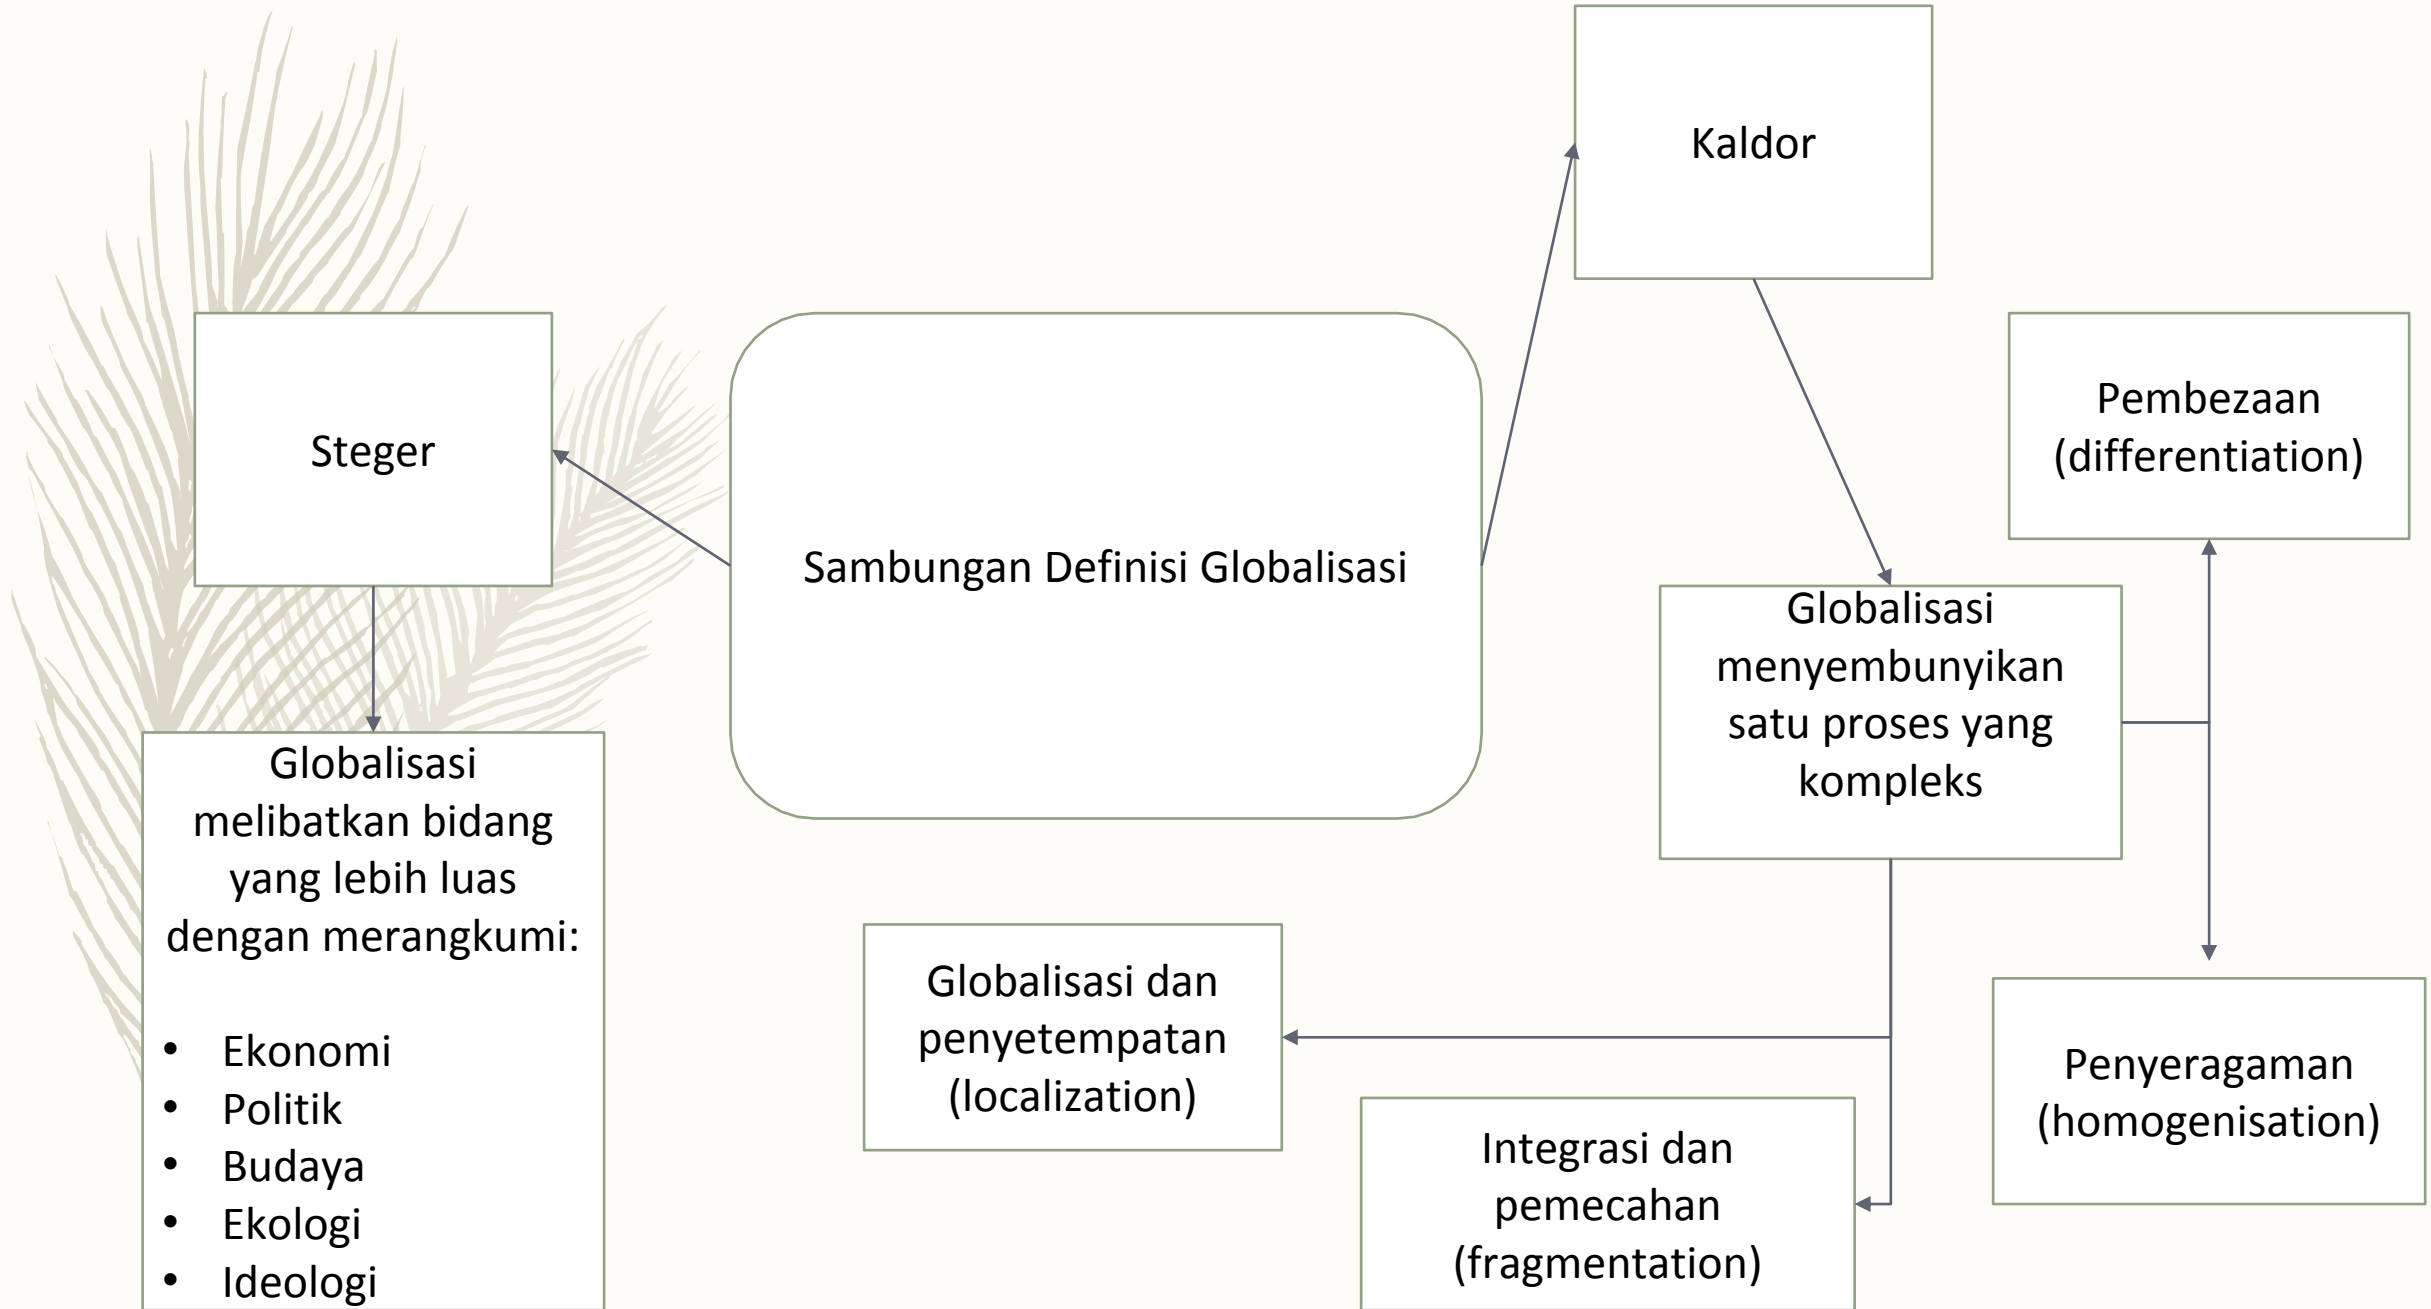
Kaldor

Steger

Sambungan Definisi Globalisasi

Pembezaan (differentiation)

Globalisasi menyembunyikan satu proses yang kompleks

Globalisasi melibatkan bidang yang lebih luas dengan merangkumi:

- Ekonomi
- Politik
- Budaya
- Ekologi
- Ideologi

Globalisasi dan penyetempatan (localization)

Penyeragaman (homogenisation)

Integrasi dan pemecahan (fragmentation)